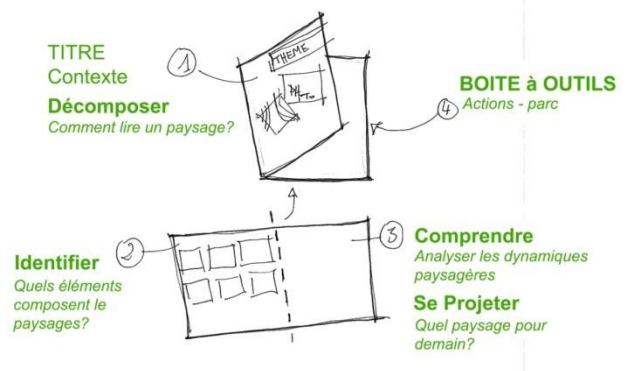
TITRE
Contexte

Décomposer
Comment lire un paysage?

1

THEME

PH
Txt

4

BOITE à OUTILS
Actions - parc

2

Identifier
Quels éléments composent le paysages?

3

Comprendre
Analyser les dynamiques paysagères

Se Projeter
Quel paysage pour demain?